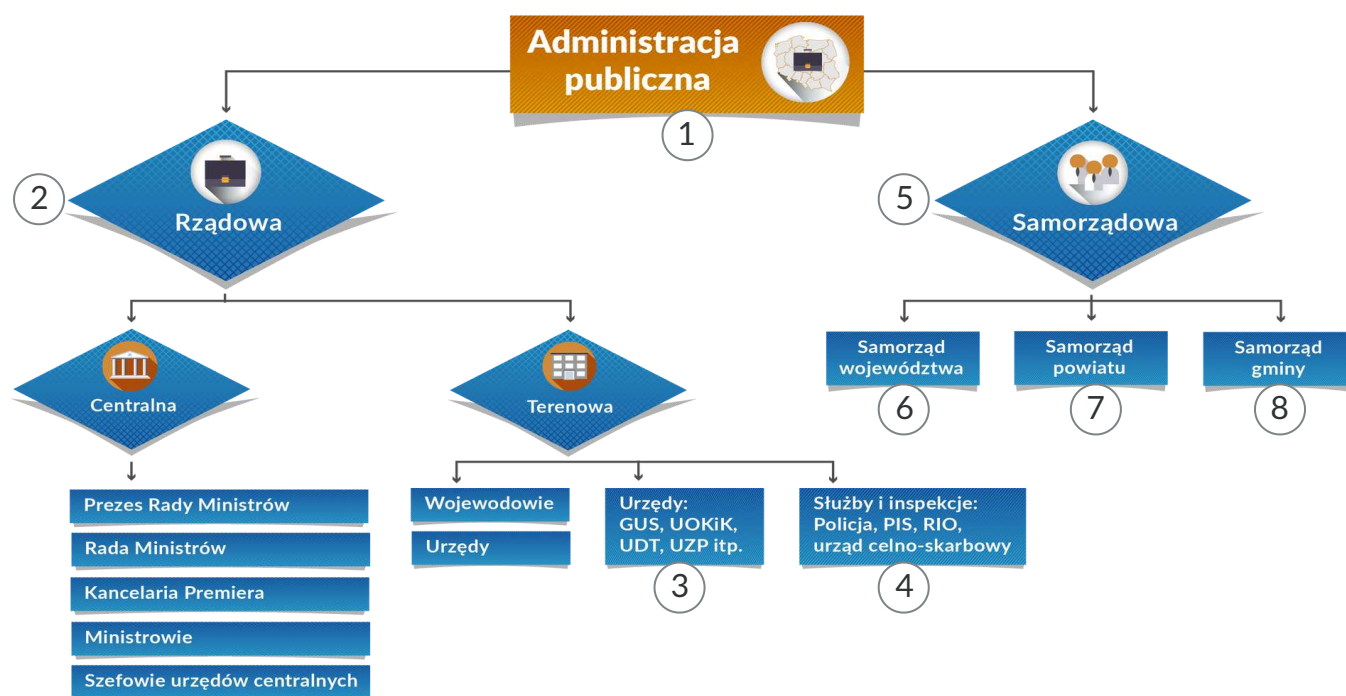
Administracja publiczna

1

2

Rządowa

5

Samorządowa

Centralna

Terenowa

Samorząd województwa

6

Samorząd powiatu

7

Samorząd gminy

8

Prezes Rady Ministrów

Rada Ministrów

Kancelaria Premiera

Ministrowie

Szefowie urzędów centralnych

Wojewodowie

Urzędy

Urzędy: GUS, UOKiK, UDT, UZP itp.

3

Służby i inspekcje: Policja, PIS, RIO, urząd celno-skarbowy

4